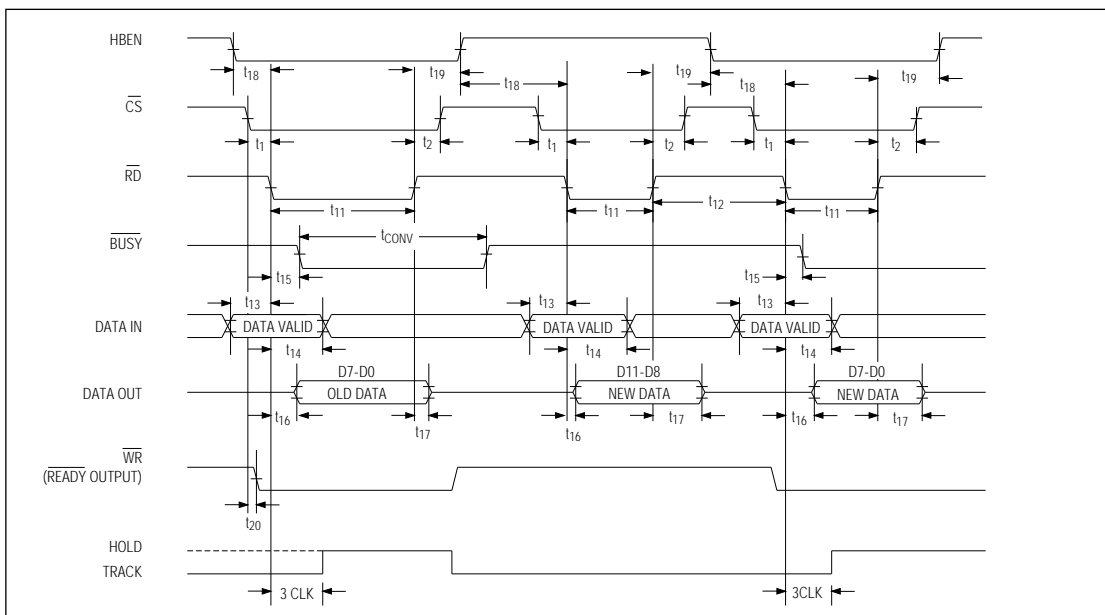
HBEN
$t_{18}$
$t_{19}$
$t_{18}$
$t_{19}$
$t_{18}$
$t_{19}$

$\overline{CS}$
$t_1$
$t_2$
$t_1$
$t_2$
$t_1$
$t_2$

$\overline{RD}$
$t_{11}$
$t_{11}$
$t_{12}$
$t_{11}$

$\overline{BUSY}$
$t_{CONV}$
$t_{15}$
$t_{15}$

$t_{13}$
$t_{13}$
$t_{13}$
DATA IN
DATA VALID
DATA VALID
DATA VALID
$t_{14}$
$t_{14}$
$t_{14}$

D7-D0
D11-D8
D7-D0
DATA OUT
OLD DATA
NEW DATA
NEW DATA
$t_{16}$
$t_{17}$
$t_{16}$
$t_{17}$
$t_{16}$
$t_{17}$

$\overline{WR}$
(READY OUTPUT)
$t_{20}$

HOLD
TRACK
3 CLK
3CLK